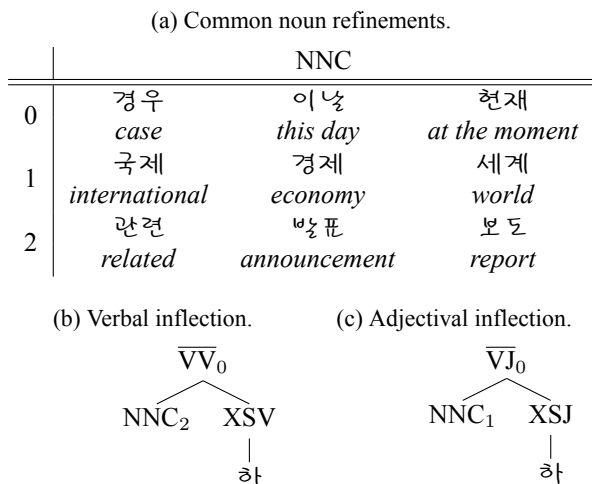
(a) Common noun refinements.

| | NNC | | |
|---|---|---|---|
| 0 | 경우 *case* | 이날 *this day* | 현재 *at the moment* |
| 1 | 국제 *international* | 경제 *economy* | 세계 *world* |
| 2 | 관련 *related* | 발표 *announcement* | 보도 *report* |

(b) Verbal inflection.

$\overline{\text{VV}}_0$

$\text{NNC}_2$ XSV

하

(c) Adjectival inflection.

$\overline{\text{VJ}}_0$

$\text{NNC}_1$ XSJ

하